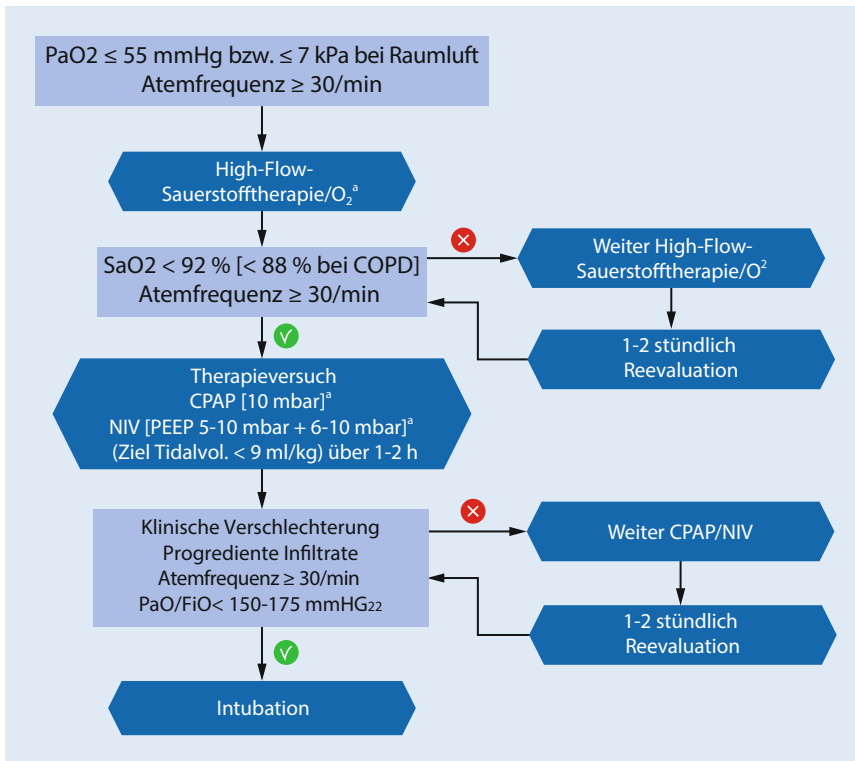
PaO2 ≤ 55 mmHg bzw. ≤ 7 kPa bei Raumluft
Atemfrequenz ≥ 30/min

High-Flow-Sauerstofftherapie/$O_2^a$

SaO2 < 92 % [< 88 % bei COPD]
Atemfrequenz ≥ 30/min

Weiter High-Flow-Sauerstofftherapie/$O^2$

1-2 stündlich Reevaluation

Therapieversuch
CPAP [10 mbar]$^a$
NIV [PEEP 5-10 mbar + 6-10 mbar]$^a$
(Ziel Tidalvol. < 9 ml/kg) über 1-2 h

Klinische Verschlechterung
Progrediente Infiltrate
Atemfrequenz ≥ 30/min
PaO/FiO< 150-175 mmHG$_{22}$

Weiter CPAP/NIV

1-2 stündlich Reevaluation

Intubation